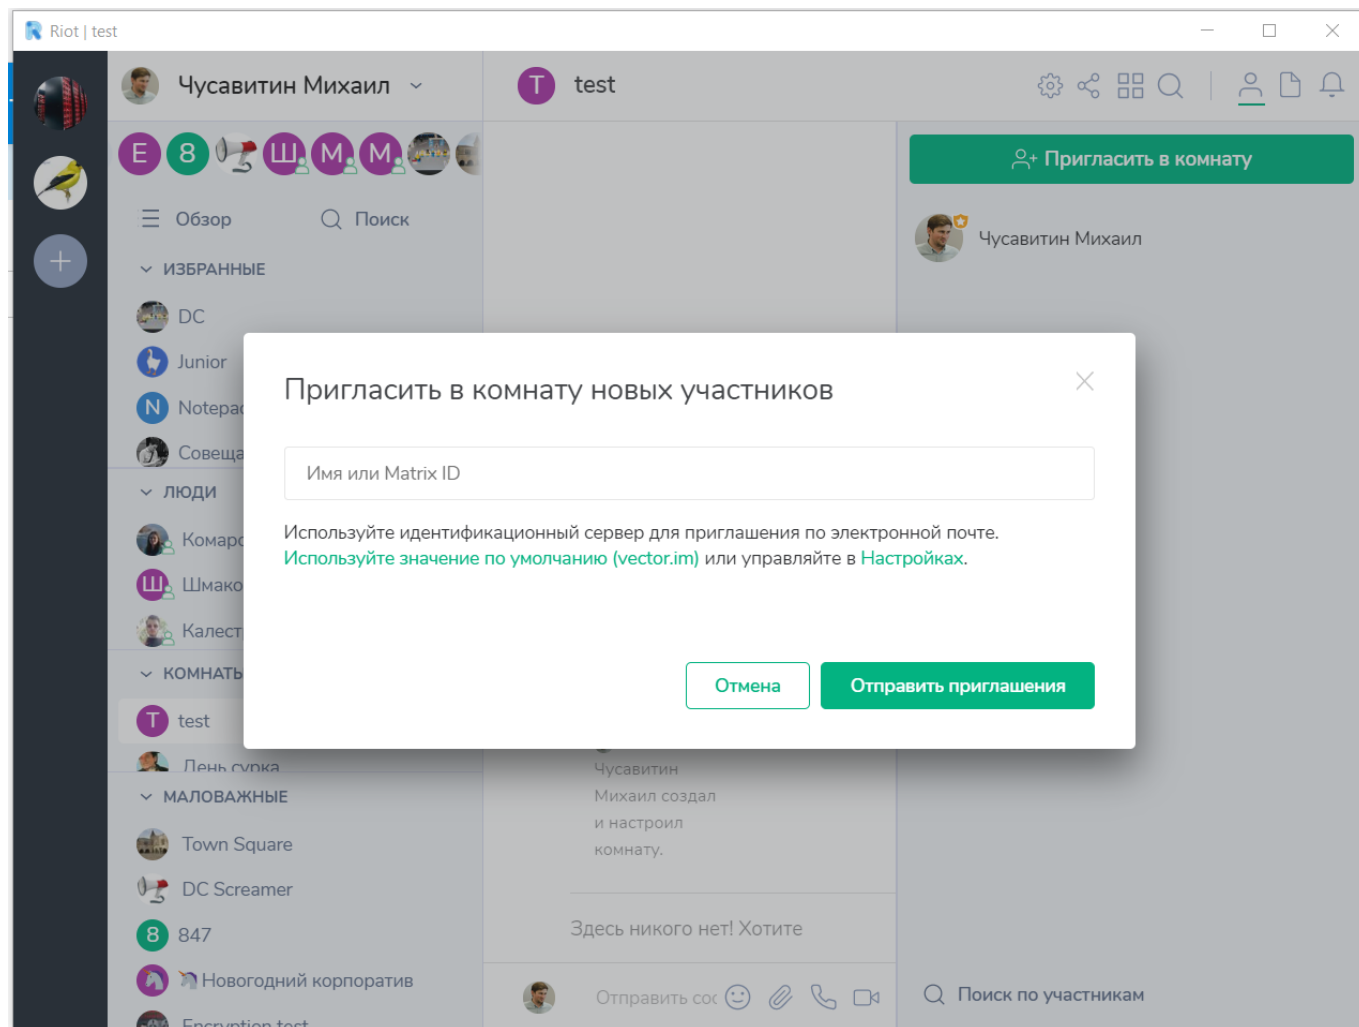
Riot | test

Чусавитин Михаил

E 8 Ш М М

Обзор
Поиск

ИЗБРАННЫЕ

DC
Junior
N Notepa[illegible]
Совеща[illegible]

ЛЮДИ

Комар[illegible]
Ш Шмако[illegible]
Калест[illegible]

КОМНАТЫ

T test
День сурка

МАЛОВАЖНЫЕ

Town Square
DC Screamer
8 847
Новогодний корпоратив
Encryption test

T test

Пригласить в комнату

Чусавитин Михаил

Пригласить в комнату новых участников

Имя или Matrix ID

Используйте идентификационный сервер для приглашения по электронной почте. Используйте значение по умолчанию (vector.im) или управляйте в Настройках.

Отмена
Отправить приглашения

Чусавитин Михаил создал и настроил комнату.

Здесь никого нет! Хотите

Отправить сос

Поиск по участникам